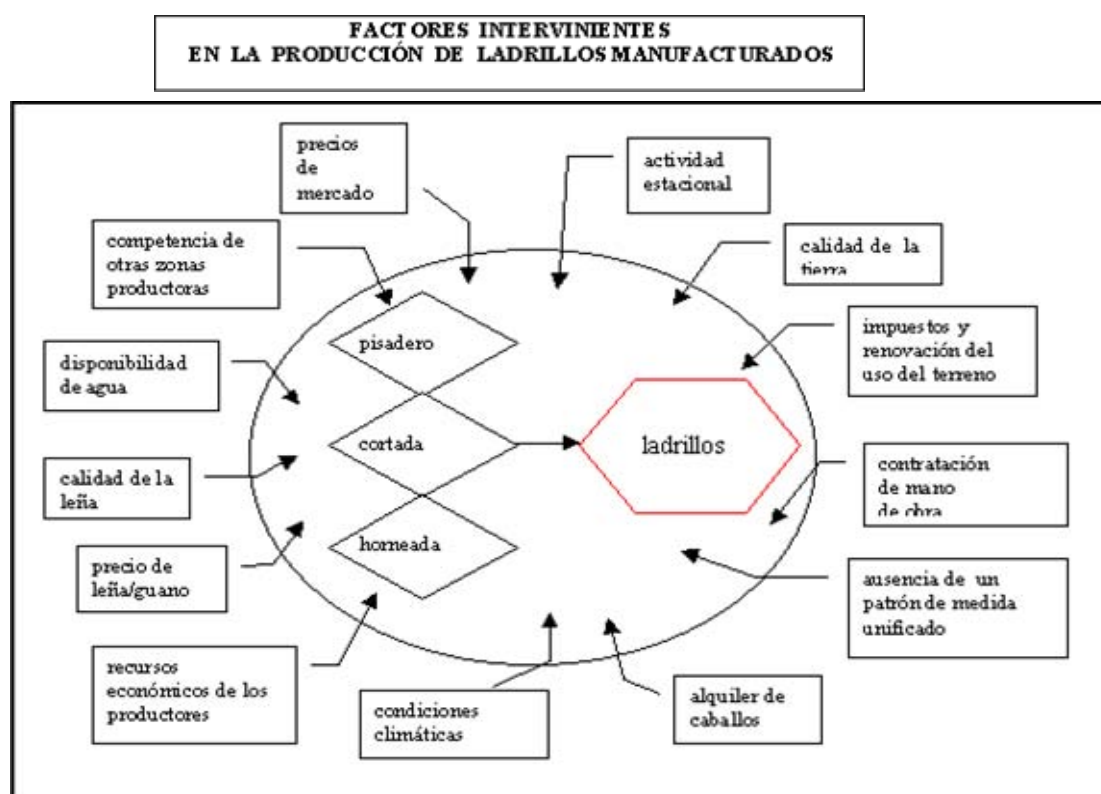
FACTORES INTERVINIENTES
EN LA PRODUCCIÓN DE LADRILLOS MANUFACTURADOS

precios de mercado

actividad estacional

competencia de otras zonas productoras

calidad de la tierra

pisadero

impuestos y renovación del uso del terreno

disponibilidad de agua

cortada

ladrillos

calidad de la leña

contratación de mano de obra

horneada

precio de leña/guano

ausencia de un patrón de medida unificado

recursos económicos de los productores

condiciones climáticas

alquiler de caballos